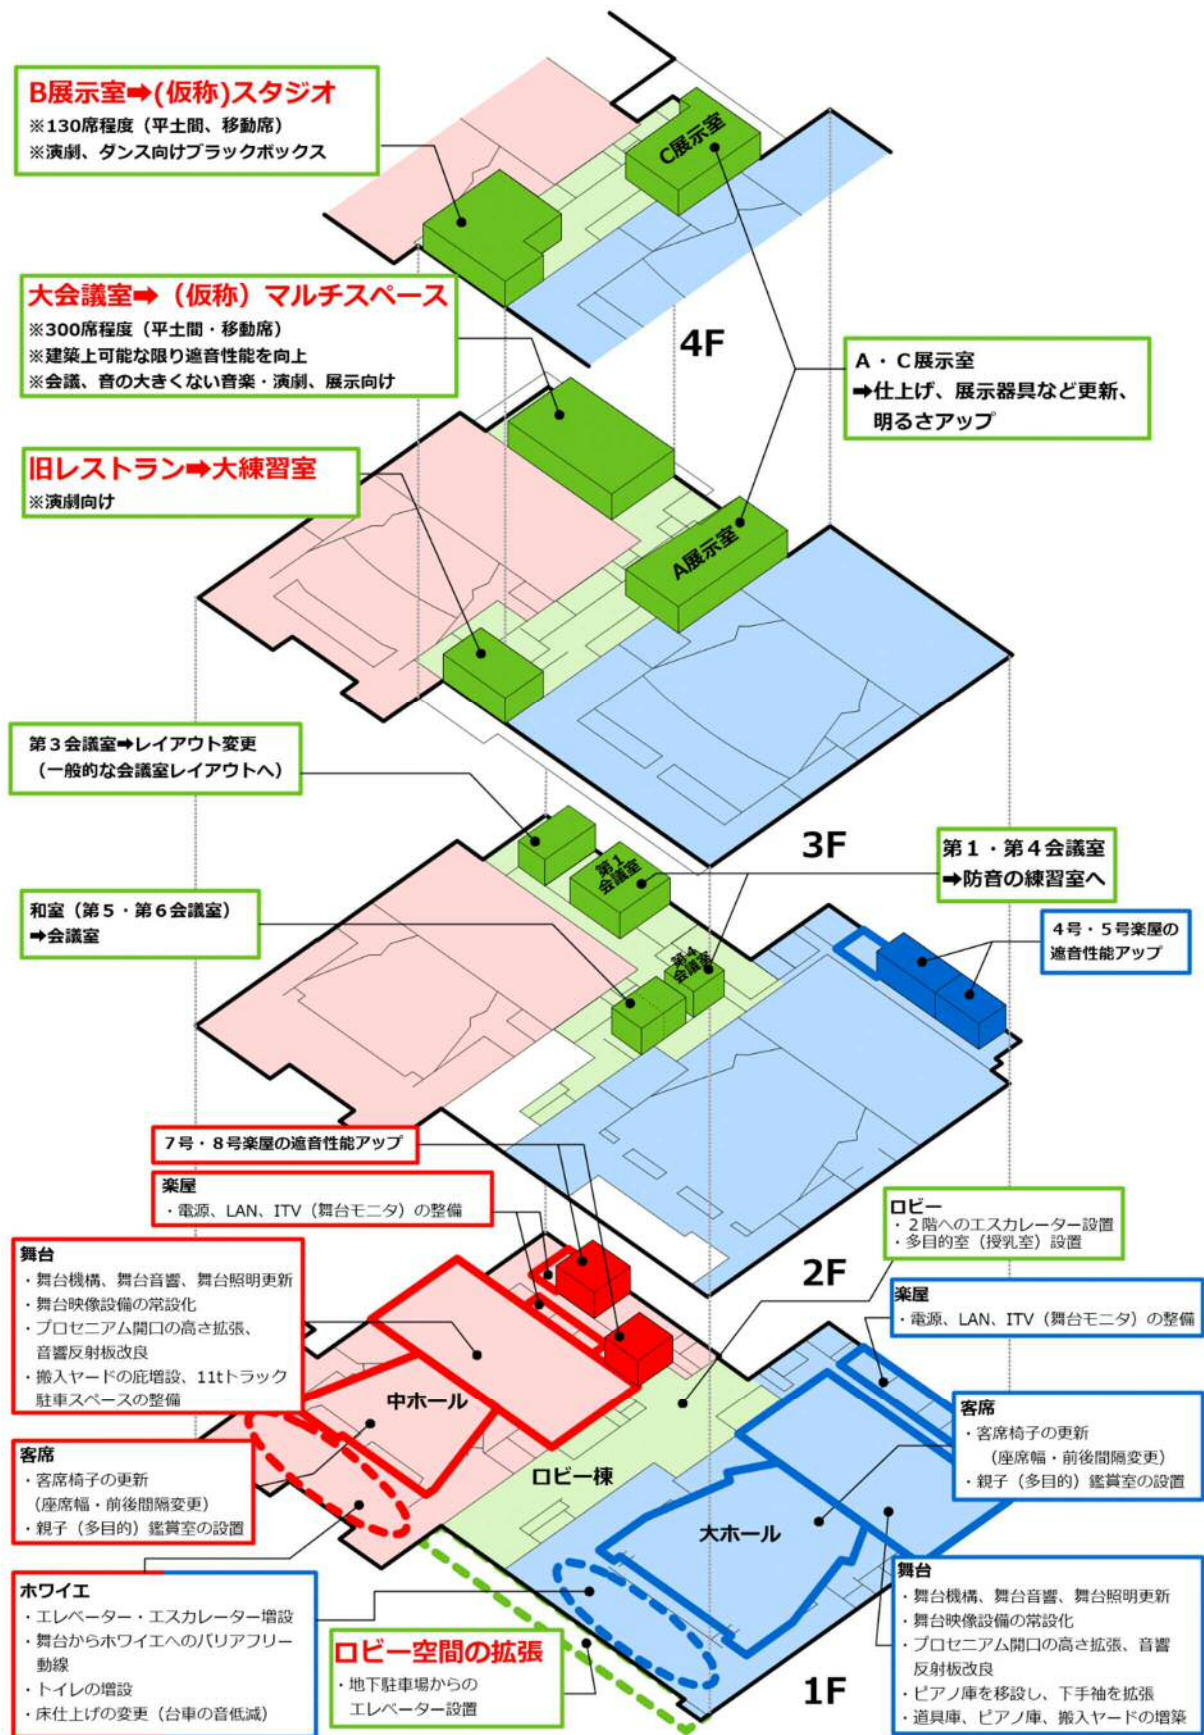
B展示室➡(仮称)スタジオ
※130席程度（平土間、移動席）
※演劇、ダンス向けブラックボックス

C展示室

大会議室➡（仮称）マルチスペース
※300席程度（平土間・移動席）
※建築上可能な限り遮音性能を向上
※会議、音の大きくない音楽・演劇、展示向け

4F

A・C展示室
➡仕上げ、展示器具など更新、明るさアップ

旧レストラン➡大練習室
※演劇向け

A展示室

第３会議室➡レイアウト変更
（一般的な会議室レイアウトへ）

3F

第１・第４会議室
➡防音の練習室へ

第1会議室

和室（第５・第６会議室）
➡会議室

第4会議室

4号・5号楽屋の遮音性能アップ

7号・8号楽屋の遮音性能アップ

楽屋
・電源、LAN、ITV（舞台モニタ）の整備

ロビー
・２階へのエスカレーター設置
・多目的室（授乳室）設置

舞台
・舞台機構、舞台音響、舞台照明更新
・舞台映像設備の常設化
・プロセニアム開口の高さ拡張、音響反射板改良
・搬入ヤードの底増設、11tトラック駐車スペースの整備

2F

楽屋
・電源、LAN、ITV（舞台モニタ）の整備

中ホール

客席
・客席椅子の更新
（座席幅・前後間隔変更）
・親子（多目的）鑑賞室の設置

ロビー棟

客席
・客席椅子の更新
（座席幅・前後間隔変更）
・親子（多目的）鑑賞室の設置

大ホール

ホワイエ
・エレベーター・エスカレーター増設
・舞台からホワイエへのバリアフリー動線
・トイレの増設
・床仕上げの変更（台車の音低減）

ロビー空間の拡張
・地下駐車場からのエレベーター設置

舞台
・舞台機構、舞台音響、舞台照明更新
・舞台映像設備の常設化
・プロセニアム開口の高さ拡張、音響反射板改良
・ピアノ庫を移設し、下手袖を拡張
・道具庫、ピアノ庫、搬入ヤードの増築

1F